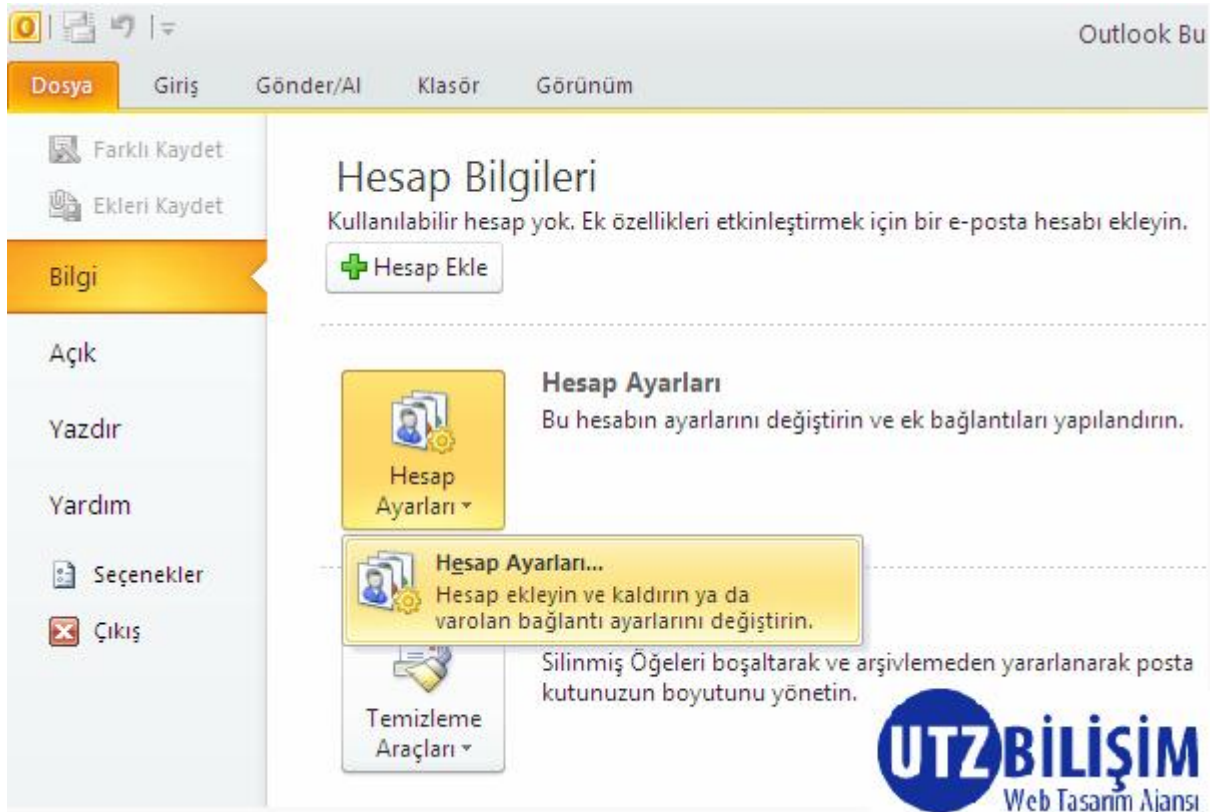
Outlook Bu

Dosya Giriş Gönder/Al Klasör Görünüm

Farklı Kaydet
Ekleri Kaydet
Bilgi
Açık
Yazdır
Yardım
Seçenekler
Çıkış

Hesap Bilgileri
Kullanılabilir hesap yok. Ek özellikleri etkinleştirmek için bir e-posta hesabı ekleyin.

Hesap Ekle

Hesap Ayarları
Hesap Ayarları
Bu hesabın ayarlarını değiştirin ve ek bağlantıları yapılandırın.

Hesap Ayarları...
Hesap ekleyin ve kaldırın ya da varolan bağlantı ayarlarını değiştirin.

Silinmiş Öğeleri boşaltarak ve arşivlemeden yararlanarak posta kutunuzun boyutunu yönetin.

Temizleme Araçları

UTZ BİLİŞİM
Web Tasarım Ajansı